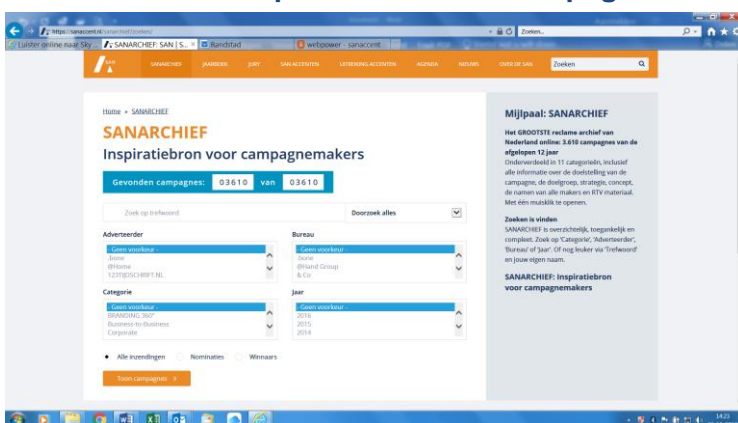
https://sanaccent.nl/sanarchief/zoeken/

Zoeken...

Luister online naar Sky

SANARCHIEF: SAN | S...

Randstad

webpower - sanaccent

SANARCHIEF JAARBOEK JURY SAN ACCENTEN UITREIKING ACCENTEN AGENDA NIEUWS OVER DE SAN

Zoeken

Home » SANARCHIEF

SANARCHIEF

Inspiratiebron voor campagnemakers

Gevonden campagnes: 03610 van 03610

Zoek op trefwoord

Doorzoek alles

Adverteerder

- Geen voorkeur -
3sone
@Home
123TIJDSCHRIFT.NL

Bureau

- Geen voorkeur -
3sone
@Hand Group
& Co

Categorie

- Geen voorkeur -
BRANDING 360°
Business-to-Business
Corporate

Jaar

- Geen voorkeur -
2016
2015
2014

Alle inzendingen

Nominaties

Winnaars

Toon campagnes >

Mijlpaal: SANARCHIEF

Het GROOTSTE reclame archief van Nederland online: 3.610 campagnes van de afgelopen 12 jaar

Onderverdeeld in 11 categorieën, inclusief alle informatie over de doelstelling van de campagne, de doelgroep, strategie, concept, de namen van alle makers en RTV materiaal. Met één muisklik te openen.

Zoeken is vinden

SANARCHIEF is overzichtelijk, toegankelijk en compleet. Zoek op 'Categorie', 'Adverteerder', 'Bureau' of 'Jaar'. Of nog leuker via 'Trefwoord' en jouw eigen naam.

SANARCHIEF: Inspiratiebron voor campagnemakers

14:23